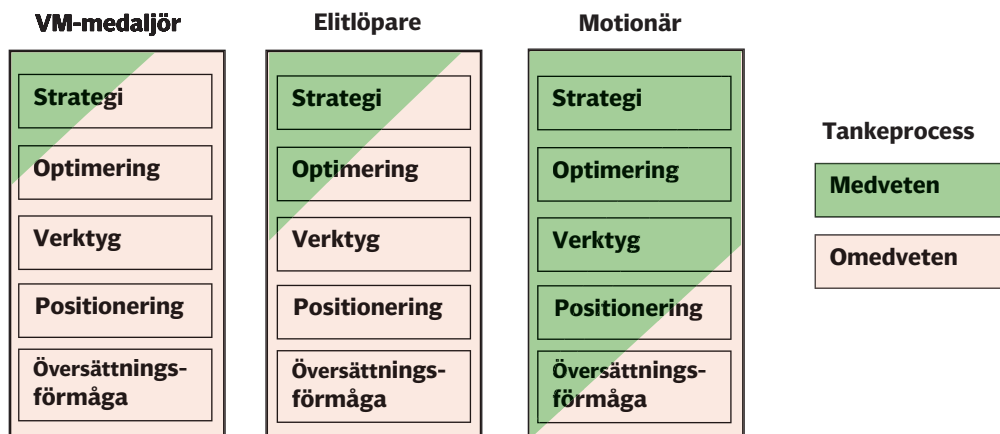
VM-medaljör

Strategi

Optimering

Verktyg

Positionering

Översättningsförmåga

Elitlöpare

Strategi

Optimering

Verktyg

Positionering

Översättningsförmåga

Motionär

Strategi

Optimering

Verktyg

Positionering

Översättningsförmåga

Tankeprocess

Medveten

Omedveten